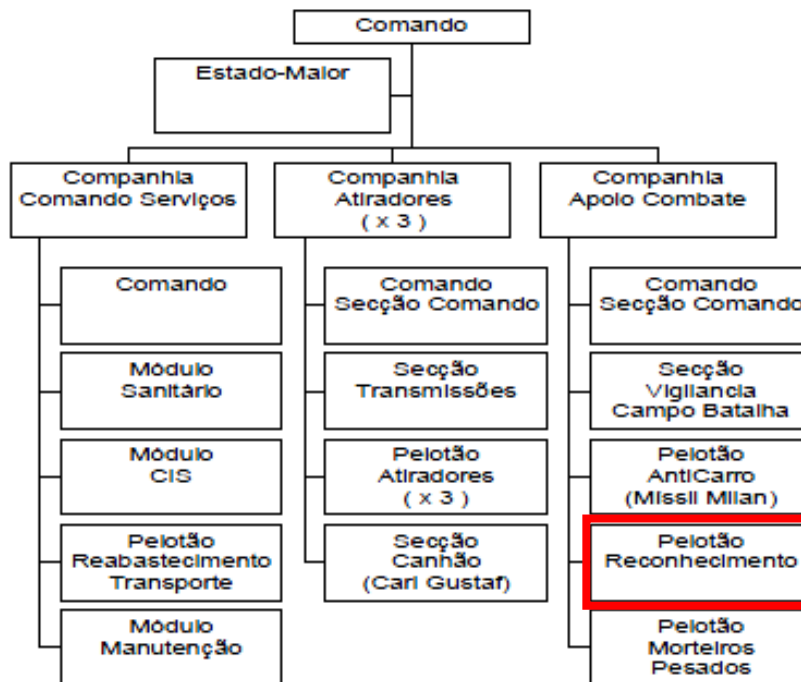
Comando

Estado-Maior

Companhia Comando Serviços

Comando

Módulo Sanitário

Módulo CIS

Pelotão Reabastecimento Transporte

Módulo Manutenção

Companhia Atiradores ( x 3 )

Comando Secção Comando

Secção Transmissões

Pelotão Atiradores ( x 3 )

Secção Canhão (Carl Gustaf)

Companhia Apoio Combate

Comando Secção Comando

Secção Vigilancia Campo Batalha

Pelotão AntiCarro (Missil Milan)

Pelotão Reconhecimento

Pelotão Morteiros Pesados